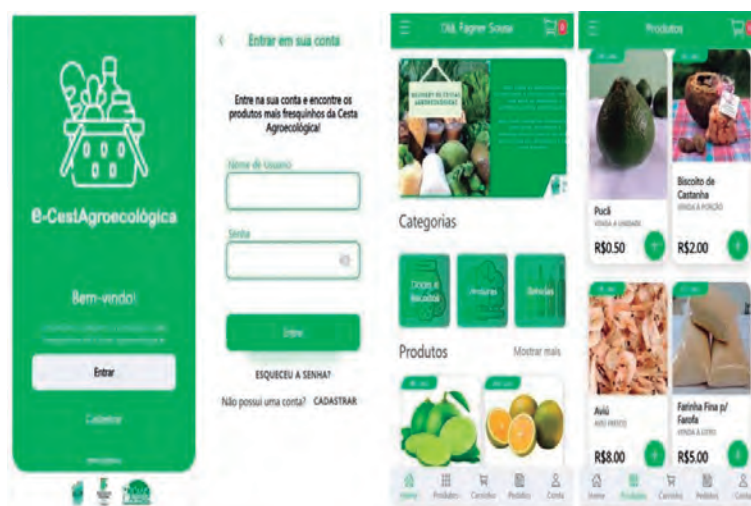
e-CestAgroecológica

Bem-vindo!

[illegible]

Entrar

Cadastrar

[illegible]

Entrar em sua conta

Entre na sua conta e encontre os produtos mais fresquinhos da Cesta Agroecológica!

Nome de Usuário

Senha

Entrar

ESQUECEU A SENHA?

Não possui uma conta? CADASTRAR

Olá, Fagner Sousa

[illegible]

Categorias

Doces e Biscoitos

Verduras

Bebidas

Produtos

Mostrar mais

Home Produtos Carrinho Pedidos Conta

Produtos

Pucá
VENDA A UNIDADE
R$0.50

Biscoito de Castanha
VENDA A PORÇÃO
R$2.00

Aviú
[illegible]
R$8.00

Farinha Fina p/ Farofa
VENDA A LITRO
R$5.00

Home Produtos Carrinho Pedidos Conta